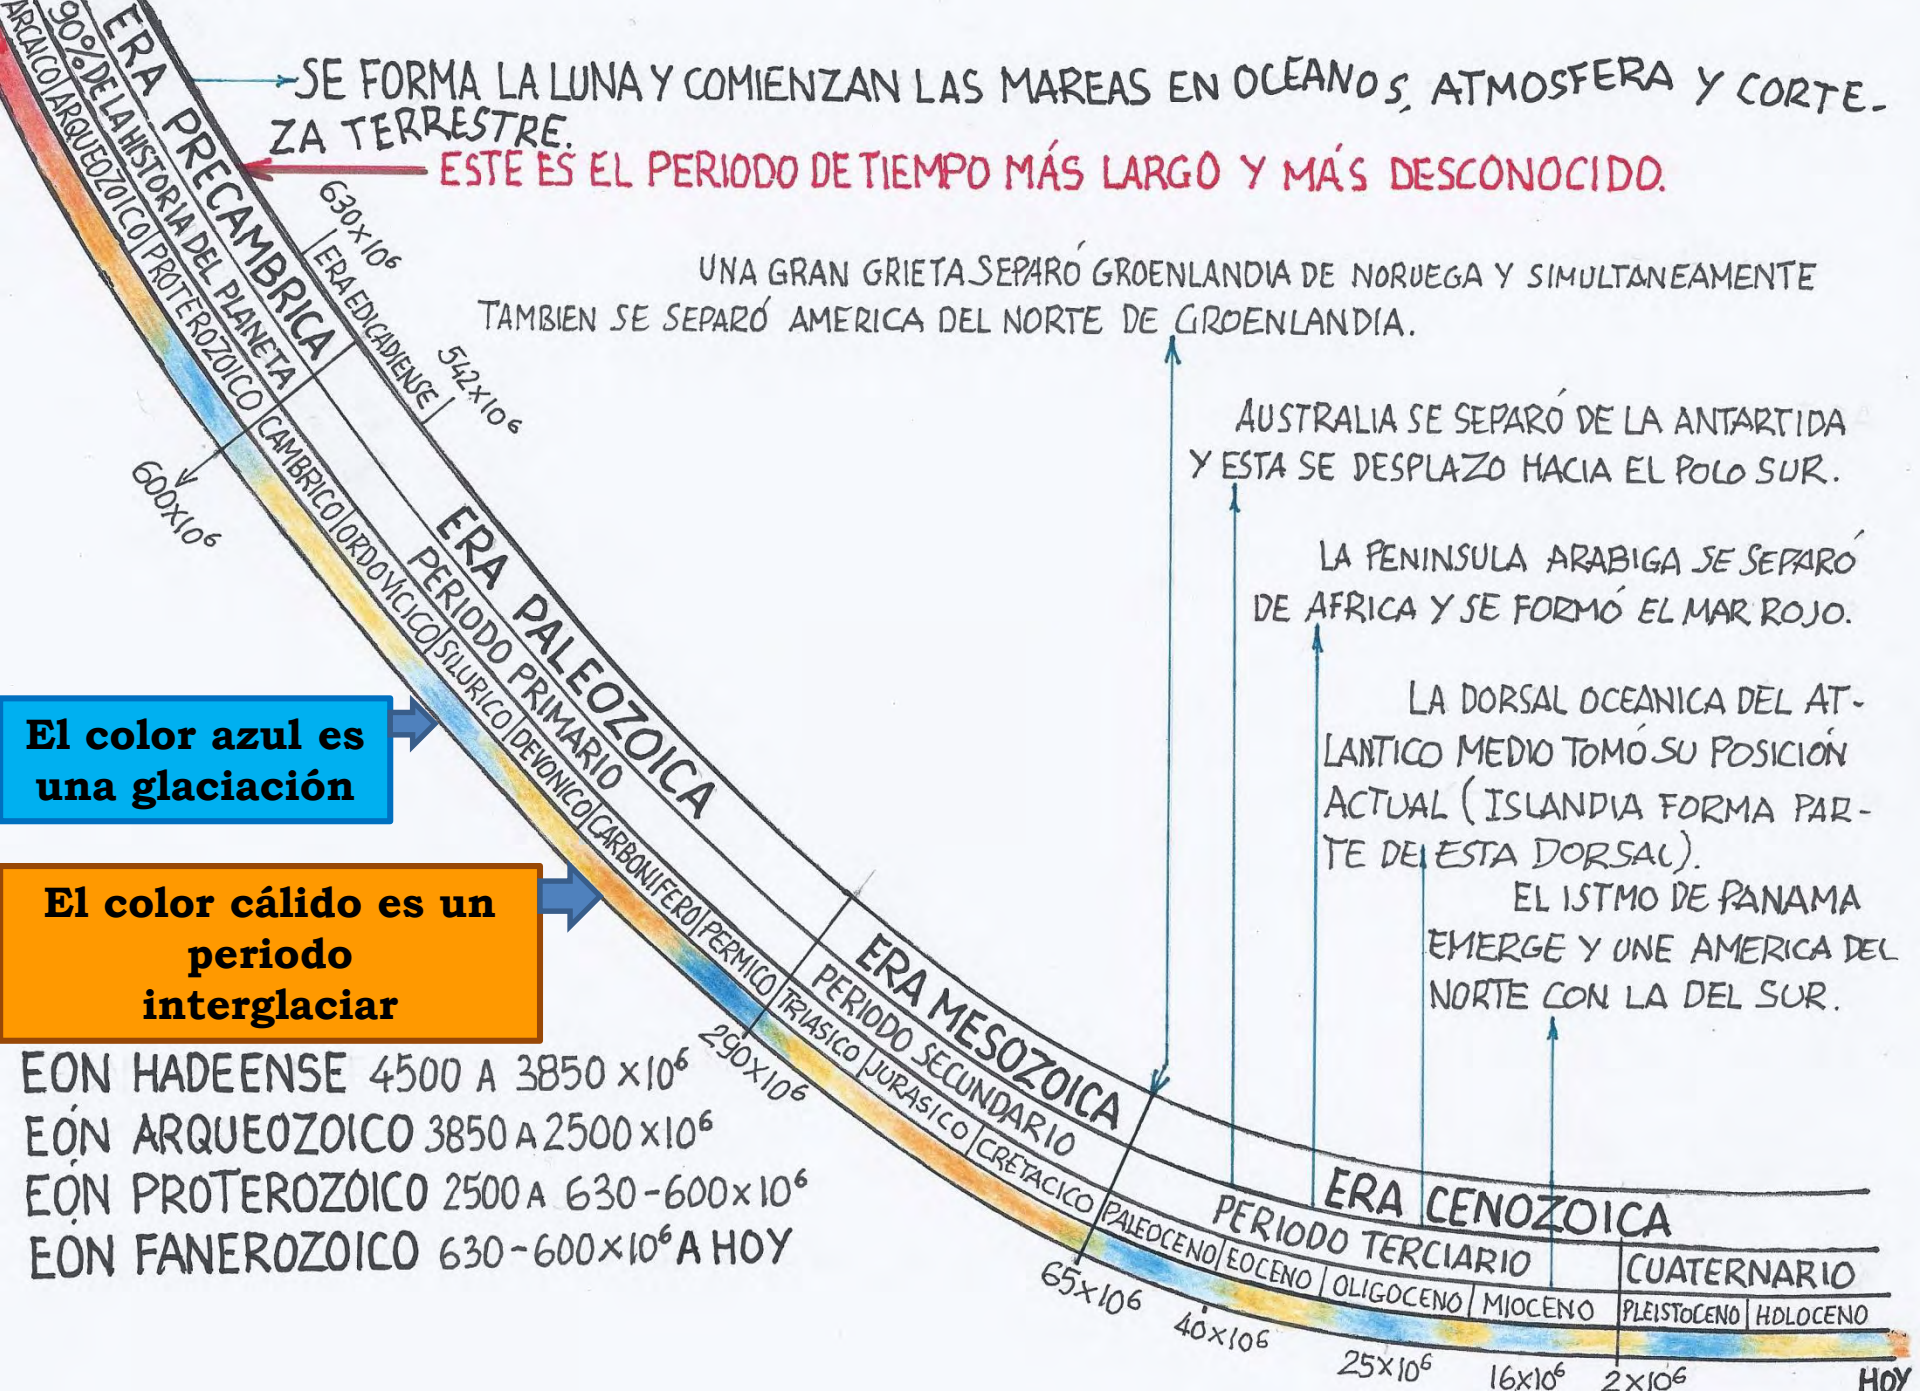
ERA PRECAMBRICA
90% DE LA HISTORIA DEL PLANETA
ARCAICO | ARQUEOZOICO | PROTEROZOICO

SE FORMA LA LUNA Y COMIENZAN LAS MAREAS EN OCEANOS, ATMOSFERA Y CORTEZA TERRESTRE.
ESTE ES EL PERIODO DE TIEMPO MÁS LARGO Y MÁS DESCONOCIDO.

$630 \times 10^6$
ERA EDICARIENSE
$542 \times 10^6$
$600 \times 10^6$

UNA GRAN GRIETA SEPARÓ GROENLANDIA DE NORUEGA Y SIMULTANEAMENTE TAMBIEN SE SEPARÓ AMERICA DEL NORTE DE GROENLANDIA.

AUSTRALIA SE SEPARÓ DE LA ANTARTIDA Y ESTA SE DESPLAZO HACIA EL POLO SUR.

LA PENINSULA ARABIGA SE SEPARÓ DE AFRICA Y SE FORMÓ EL MAR ROJO.

LA DORSAL OCEANICA DEL ATLANTICO MEDIO TOMÓ SU POSICIÓN ACTUAL (ISLANDIA FORMA PARTE DE ESTA DORSAL).

EL ISTMO DE PANAMA EMERGE Y UNE AMERICA DEL NORTE CON LA DEL SUR.

ERA PALEOZOICA
PERIODO PRIMARIO
CAMBRICO | ORDOVICICO | SILURICO | DEVONICO | CARBONIFERO | PERMICO

El color azul es una glaciación

El color cálido es un periodo interglaciar

$290 \times 10^6$

ERA MESOZOICA
PERIODO SECUNDARIO
TRIASICO | JURASICO | CRETACICO

ERA CENOZOICA
PERIODO TERCIARIO
PALEOCENO | EOCENO | OLIGOCENO | MIOCENO
CUATERNARIO
PLEISTOCENO | HOLOCENO

$65 \times 10^6$
$40 \times 10^6$
$25 \times 10^6$
$16 \times 10^6$
$2 \times 10^6$
HOY

EON HADEENSE 4500 A $3850 \times 10^6$
EÓN ARQUEOZOICO 3850 A $2500 \times 10^6$
EÓN PROTEROZOICO 2500 A $630-600 \times 10^6$
EÓN FANEROZOICO $630-600 \times 10^6$ A HOY